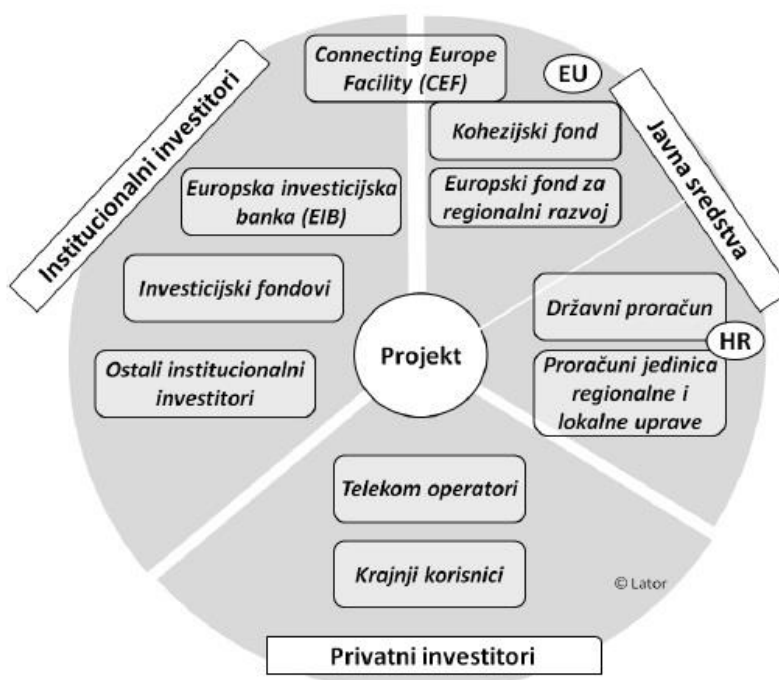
Institucionalni investitori

Connecting Europe Facility (CEF)

EU

Javna sredstva

Kohezijski fond

Europski fond za regionalni razvoj

Europska investicijska banka (EIB)

Investicijski fondovi

Ostali institucionalni investitori

Projekt

Državni proračun

HR

Proračuni jedinica regionalne i lokalne uprave

Telekom operatori

Krajnji korisnici

© Lator

Privatni investitori